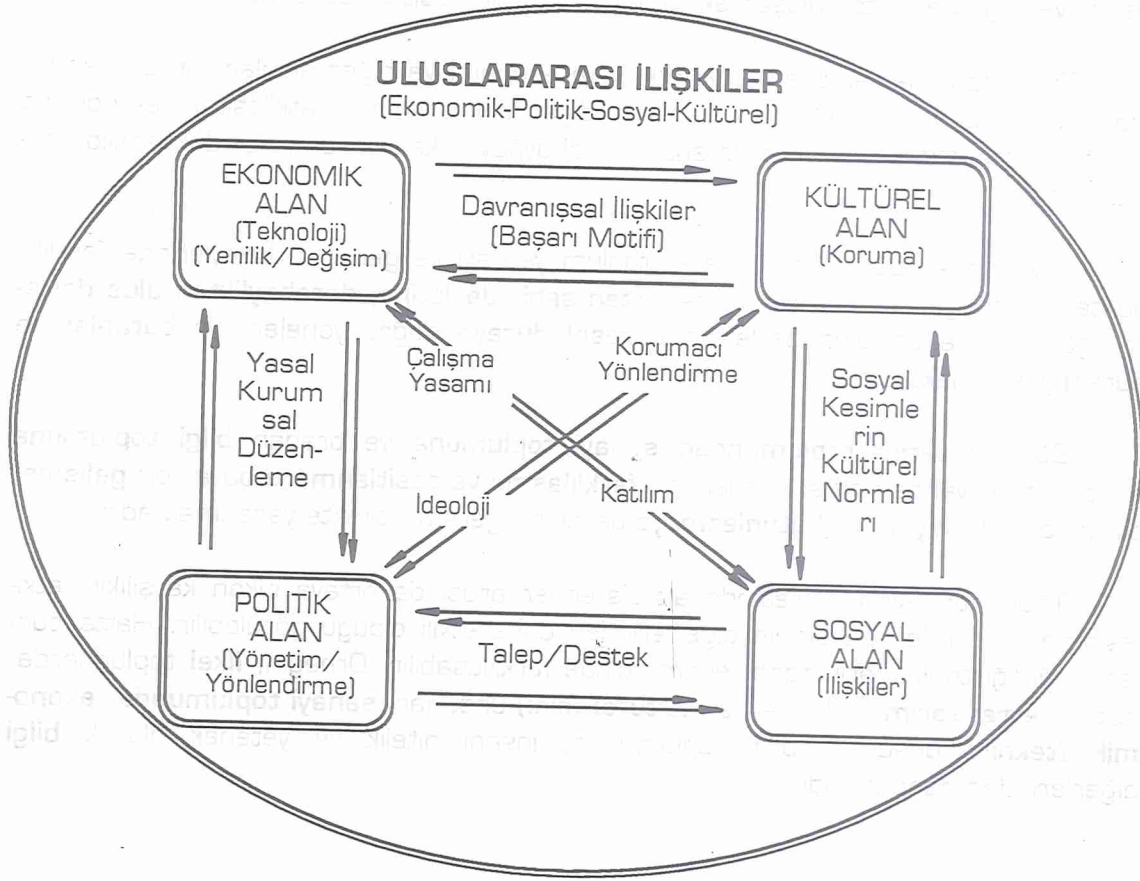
ULUSLARARASI İLİŞKİLER
(Ekonomik-Politik-Sosyal-Kültürel)

EKONOMİK ALAN (Teknoloji) (Yenilik/Değişim)

Davranışsal İlişkiler (Başarı Motifi)

KÜLTÜREL ALAN (Koruma)

Yasal Kurumsal Düzenleme

Çalışma Yasamı

Korumacı Yönlendirme

Sosyal Kesimlerin Kültürel Normları

İdeoloji

Katılım

POLİTİK ALAN (Yönetim/ Yönlendirme)

Talep/Destek

SOSYAL ALAN (İlişkiler)